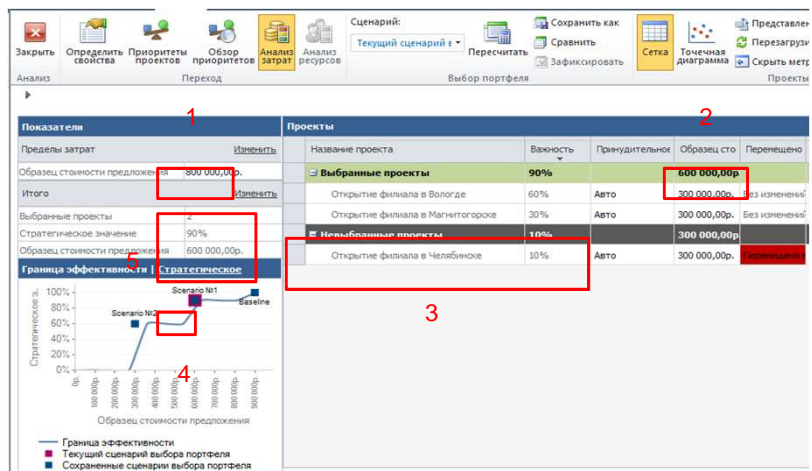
Закрыть | Определить свойства | Приоритеты проектов | Обзор приоритетов | Анализ затрат | Анализ ресурсов | Сценарий: Текущий сценарий в | Пересчитать | Сохранить как | Сравнить | Зафиксировать | Сетка | Точечная диаграмма | Представлен | Перезагрузи | Скрыть метр

Анализ | Переход | Выбор портфеля | Проекты

Показатели

Пределы затрат | Изменить

Образец стоимости предложения | 800 000,00р.

Итого | Изменить

Выбранные проекты | 2

Стратегическое значение | 90%

Образец стоимости предложения | 600 000,00р.

Граница эффективности | Стратегическое

100% 80% 60% 40% 20% 0%

Стратегическое з.

Scenario №1

Scenario №2

Baseline

0р. 100 000р. 200 000р. 300 000р. 400 000р. 500 000р. 600 000р. 700 000р. 800 000р. 900 000р.

Образец стоимости предложения

Граница эффективности

Текущий сценарий выбора портфеля

Сохраненные сценарии выбора портфеля

Проекты

| Название проекта | Важность | Принудительное | Образец сто | Перемещено |
|---|---|---|---|---|
| Выбранные проекты | 90% | | 600 000,00р. | |
| Открытие филиала в Вологде | 60% | Авто | 300 000,00р. | Без изменени |
| Открытие филиала в Магнитогорске | 30% | Авто | 300 000,00р. | Без изменени |
| Невыбранные проекты | 10% | | 300 000,00р. | |
| Открытие филиала в Челябинске | 10% | Авто | 300 000,00р. | Перемещено |

1 2 3 4 5